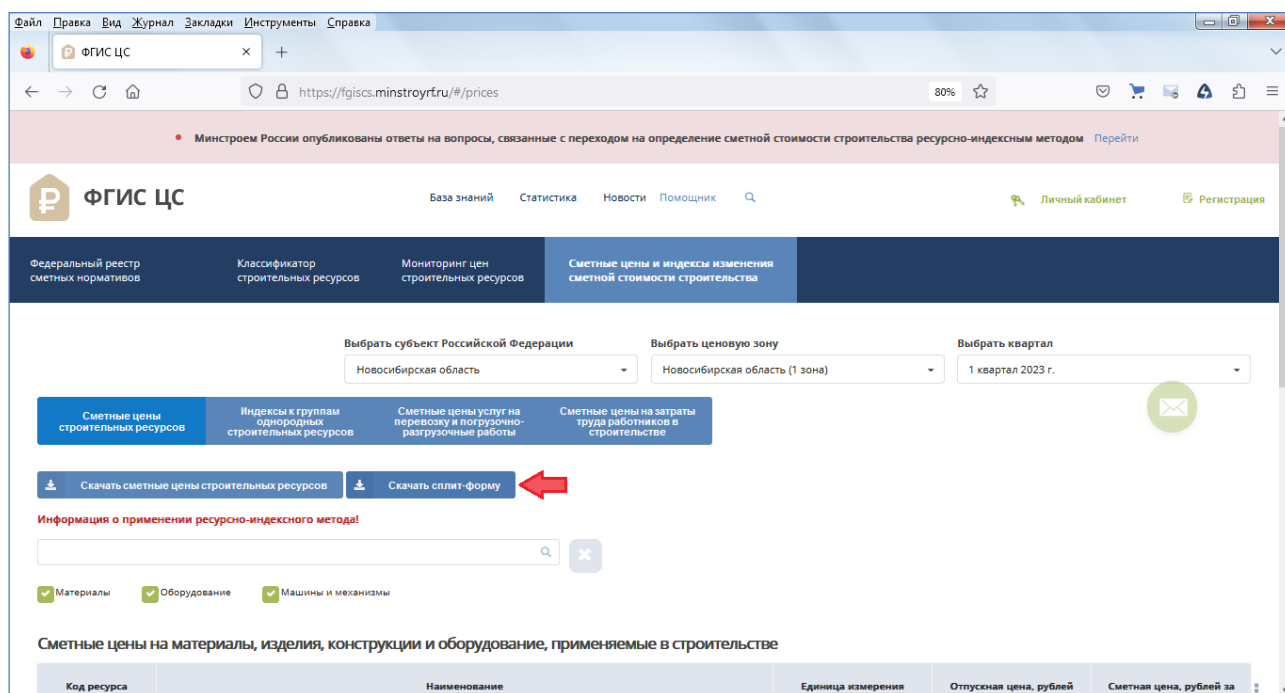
Файл Правка Вид Журнал Закладки Инструменты Справка

ФГИС ЦС

https://fgiscs.minstroyrf.ru/#/prices

80%

• Минстроем России опубликованы ответы на вопросы, связанные с переходом на определение сметной стоимости строительства ресурсно-индексным методом Перейти

ФГИС ЦС

База знаний Статистика Новости Помощник

Личный кабинет Регистрация

Федеральный реестр сметных нормативов

Классификатор строительных ресурсов

Мониторинг цен строительных ресурсов

Сметные цены и индексы изменения сметной стоимости строительства

Выбрать субъект Российской Федерации
Новосибирская область

Выбрать ценовую зону
Новосибирская область (1 зона)

Выбрать квартал
1 квартал 2023 г.

Сметные цены строительных ресурсов

Индексы к группам однородных строительных ресурсов

Сметные цены услуг на перевозку и погрузочно-разгрузочные работы

Сметные цены на затраты труда работников в строительстве

Скачать сметные цены строительных ресурсов

Скачать сплит-форму

Информация о применении ресурсно-индексного метода!

Материалы Оборудование Машины и механизмы

Сметные цены на материалы, изделия, конструкции и оборудование, применяемые в строительстве

| Код ресурса | Наименование | Единица измерения | Отпускная цена, рублей | Сметная цена, рублей за |
|---|---|---|---|---|